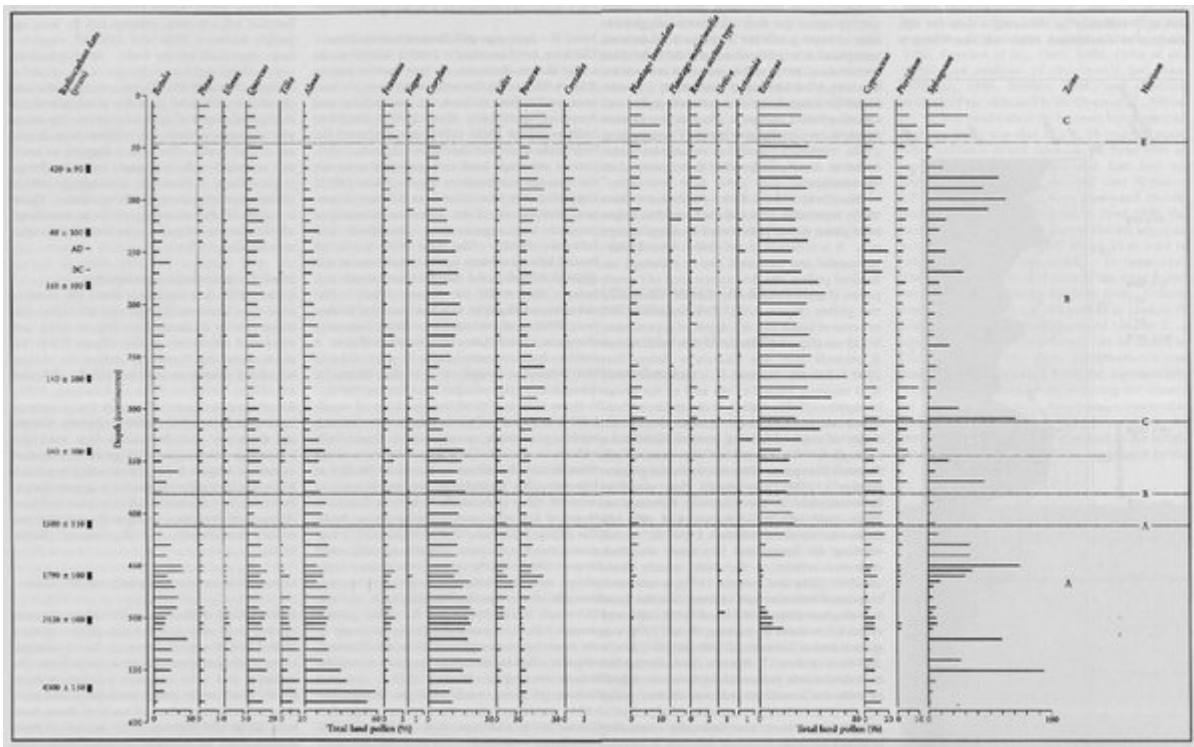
Radiocarbon date (years)

Betula Pinus Ulmus Quercus Tilia Alnus Fraxinus Ilex Corylus Salix Poaceae Cerealia Plantago lanceolata Plantago major/media Rumex acetosa type Urtica Artemisia Ericaceae Cyperaceae Pteridium Sphagnum Zone Horizon

420 ± 95
40 ± 100
AD
BC
310 ± 100
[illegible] ± 100
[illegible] ± 100
1200 ± 110
1790 ± 100
2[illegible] ± 100
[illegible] ± 110

Depth (centimeters)

0
50
100
150
200
250
300
350
400
450
500
550
600

C
B
A
E
C
B
A

Total land pollen (%)

Total land pollen (%)

0 30 0 10 0 10 0 20 0 10 0 20 0 40 0 1 0 0 10 0 20 0 1 0 10 0 1 0 2 0 1 0 1 0 80 0 20 0 10 0 100